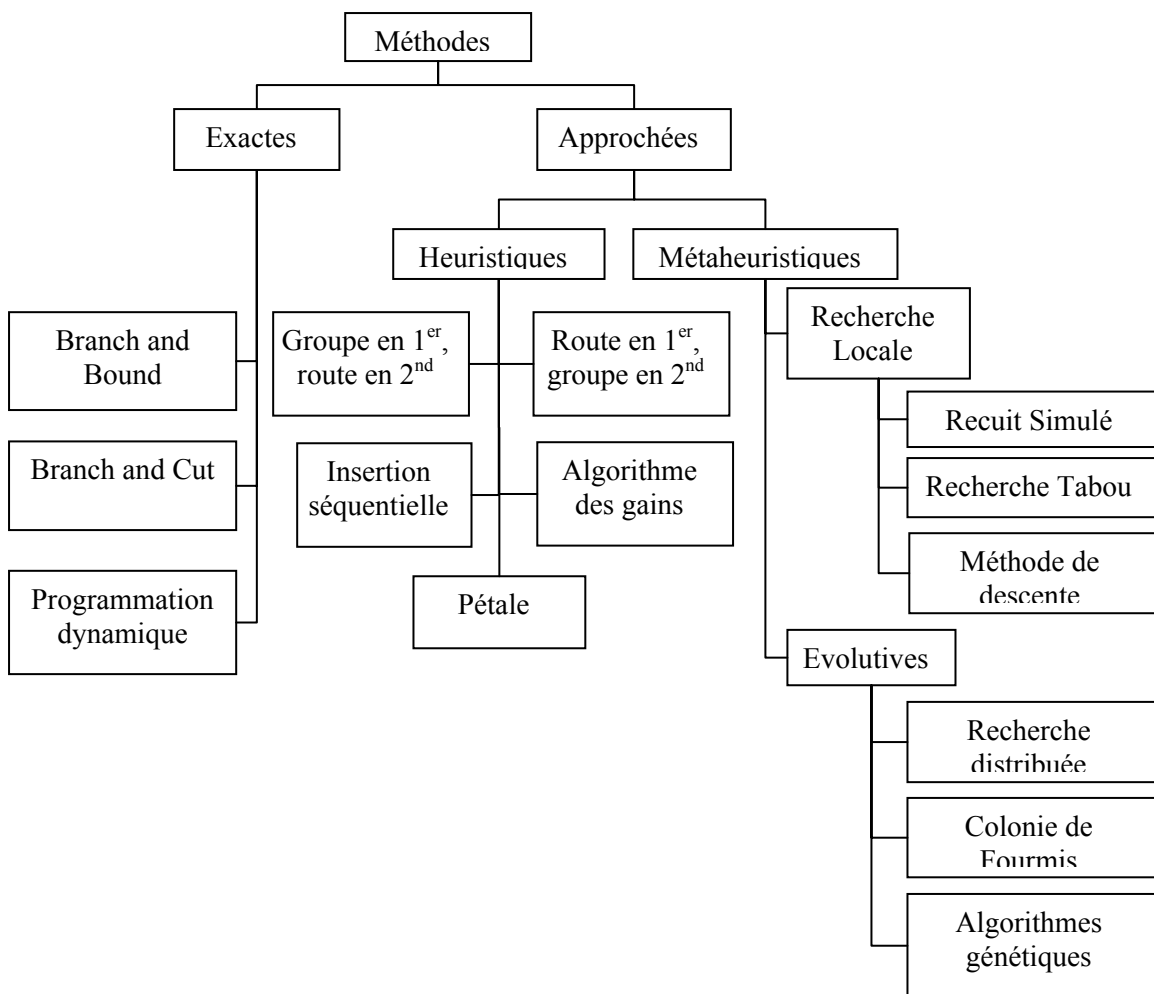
Méthodes

Exactes

Approchées

Heuristiques

Métaheuristiques

Branch and Bound

Branch and Cut

Programmation dynamique

Groupe en $1^{er}$, route en $2^{nd}$

Route en $1^{er}$, groupe en $2^{nd}$

Insertion séquentielle

Algorithme des gains

Pétale

Recherche Locale

Recuit Simulé

Recherche Tabou

Méthode de descente

Evolutives

Recherche distribuée

Colonie de Fourmis

Algorithmes génétiques